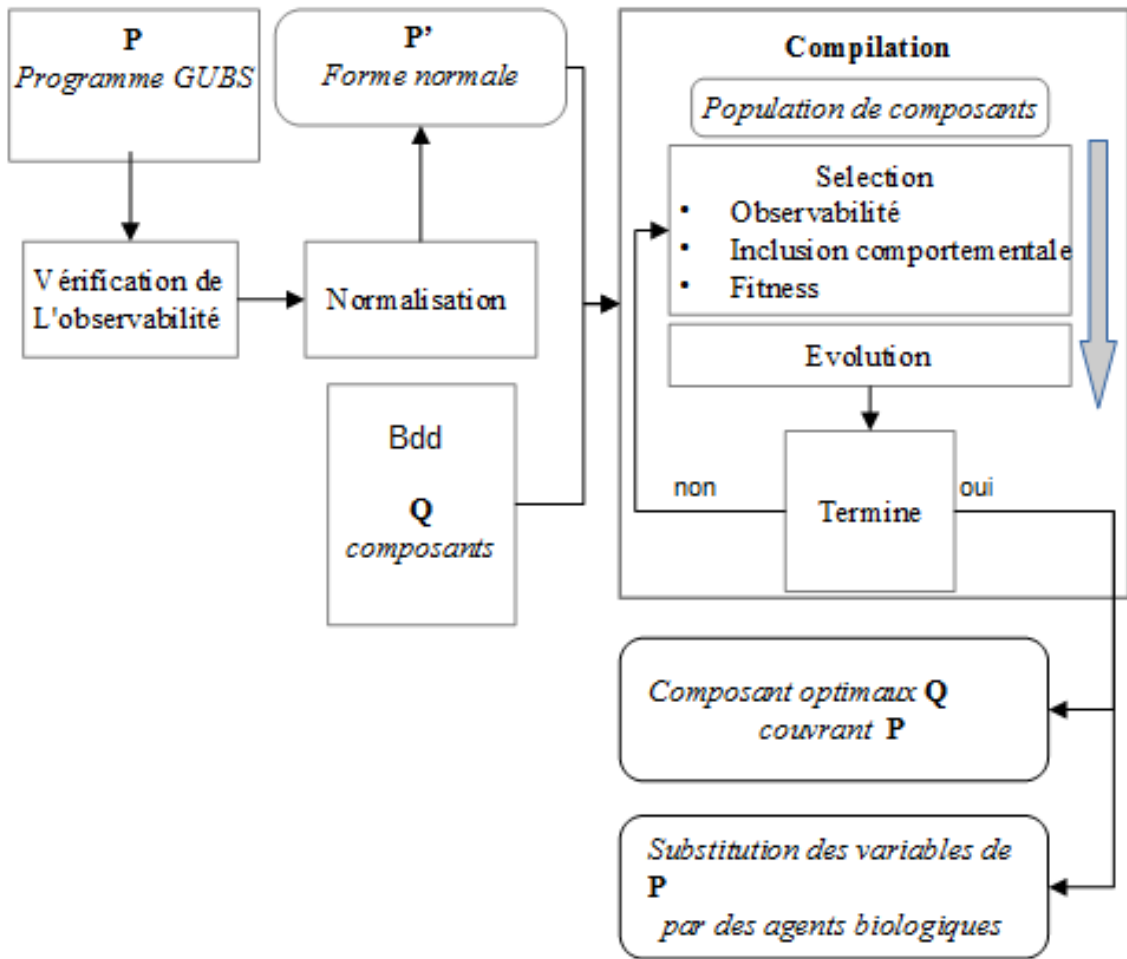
P
Programme GUBS

P'
Forme normale

Compilation

Population de composants

Selection
• Observabilité
• Inclusion comportementale
• Fitness

Vérification de L'observabilité

Normalisation

Evolution

Bdd

Q
composants

non

Termine

oui

Composant optimaux Q couvrant P

Substitution des variables de P par des agents biologiques